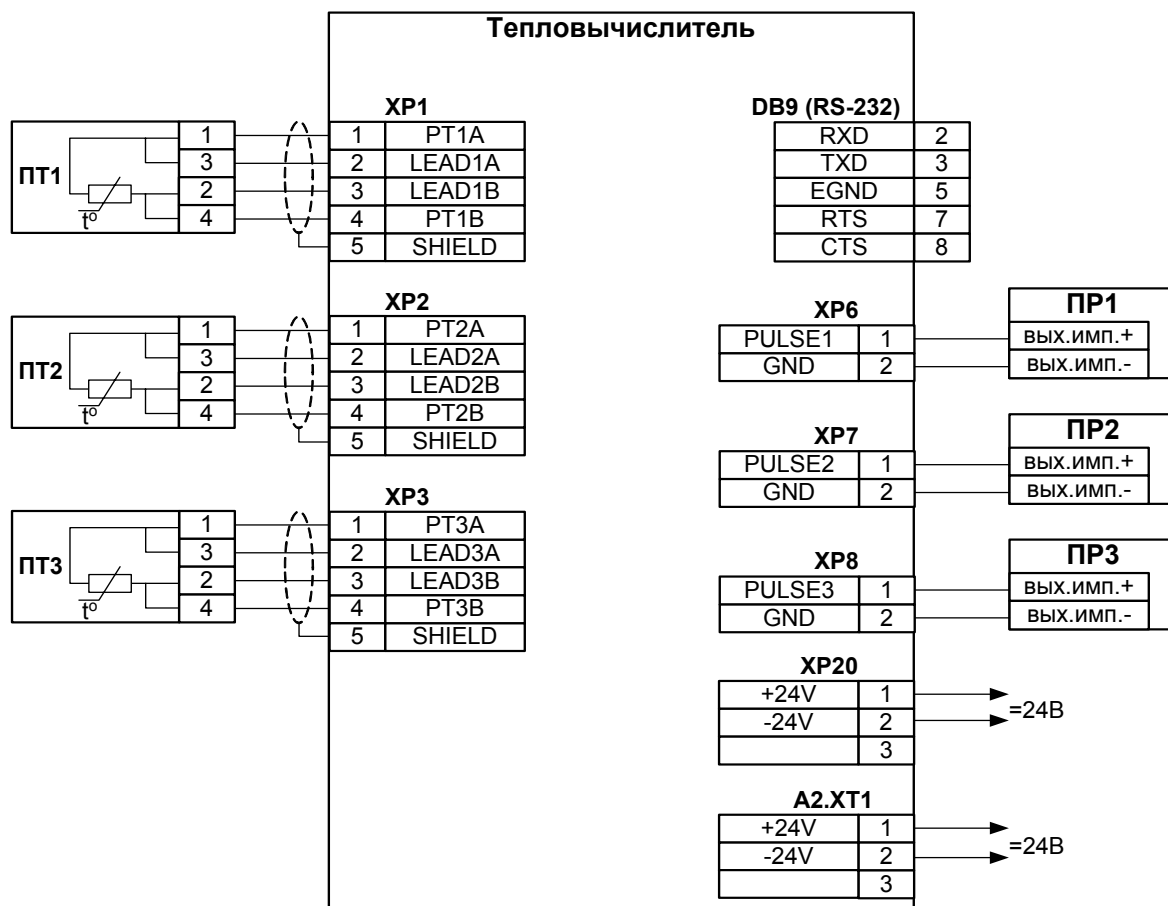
Тепловычислитель

ПТ1
t°
| 1 |
| 3 |
| 2 |
| 4 |

XP1
| 1 | PT1A |
|---|---|
| 2 | LEAD1A |
| 3 | LEAD1B |
| 4 | PT1B |
| 5 | SHIELD |

ПТ2
t°
| 1 |
| 3 |
| 2 |
| 4 |

XP2
| 1 | PT2A |
|---|---|
| 2 | LEAD2A |
| 3 | LEAD2B |
| 4 | PT2B |
| 5 | SHIELD |

ПТ3
t°
| 1 |
| 3 |
| 2 |
| 4 |

XP3
| 1 | PT3A |
|---|---|
| 2 | LEAD3A |
| 3 | LEAD3B |
| 4 | PT3B |
| 5 | SHIELD |

DB9 (RS-232)
| RXD | 2 |
|---|---|
| TXD | 3 |
| EGND | 5 |
| RTS | 7 |
| CTS | 8 |

XP6
| PULSE1 | 1 |
|---|---|
| GND | 2 |

ПР1
вых.имп.+
вых.имп.-

XP7
| PULSE2 | 1 |
|---|---|
| GND | 2 |

ПР2
вых.имп.+
вых.имп.-

XP8
| PULSE3 | 1 |
|---|---|
| GND | 2 |

ПР3
вых.имп.+
вых.имп.-

XP20
| +24V | 1 |
|---|---|
| -24V | 2 |
| | 3 |

=24В

A2.XT1
| +24V | 1 |
|---|---|
| -24V | 2 |
| | 3 |

=24В